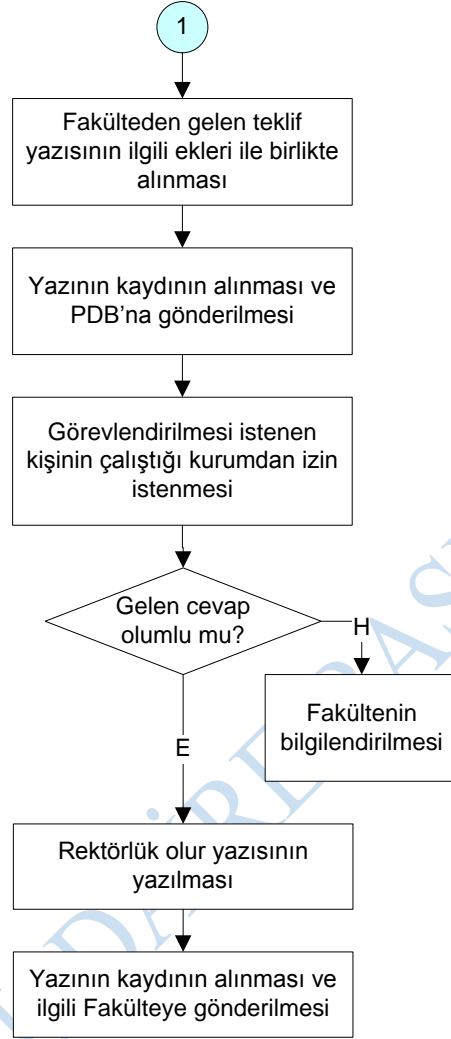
1

Fakülteden gelen teklif yazısının ilgili ekleri ile birlikte alınması

Yazının kaydının alınması ve PDB'na gönderilmesi

Görevlendirilmesi istenen kişinin çalıştığı kurumdan izin istenmesi

Gelen cevap olumlu mu?

H

Fakültenin bilgilendirilmesi

E

Rektörlük olur yazısının yazılması

Yazının kaydının alınması ve ilgili Fakülteye gönderilmesi